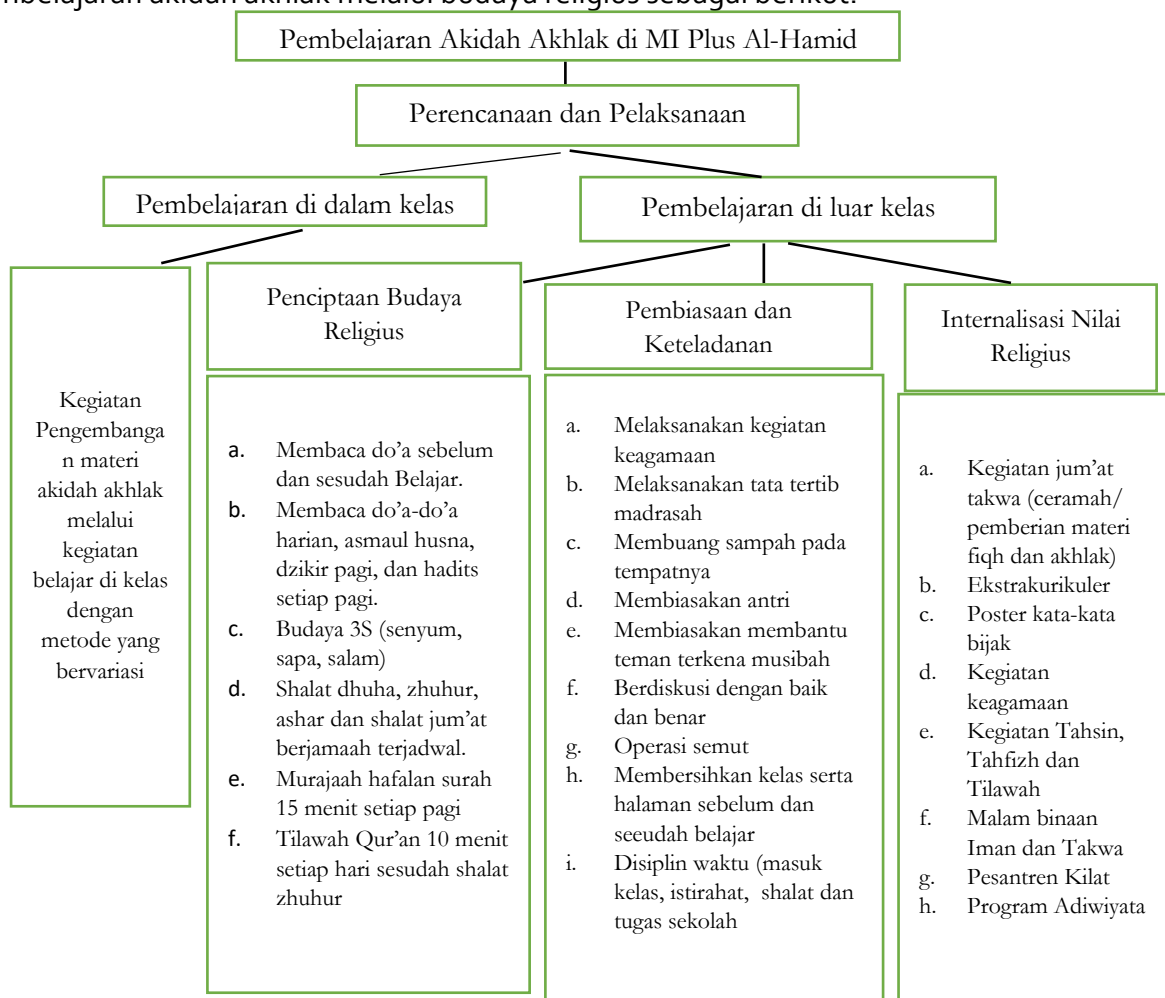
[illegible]mbelajaran akidah akhlak melalui budaya religius sebagai berikut:

Pembelajaran Akidah Akhlak di MI Plus Al-Hamid

Perencanaan dan Pelaksanaan

Pembelajaran di dalam kelas

Pembelajaran di luar kelas

Kegiatan Pengembangan materi akidah akhlak melalui kegiatan belajar di kelas dengan metode yang bervariasi

Penciptaan Budaya Religius

a. Membaca do'a sebelum dan sesudah Belajar.
b. Membaca do'a-do'a harian, asmaul husna, dzikir pagi, dan hadits setiap pagi.
c. Budaya 3S (senyum, sapa, salam)
d. Shalat dhuha, zhuhur, ashar dan shalat jum'at berjamaah terjadwal.
e. Murajaah hafalan surah 15 menit setiap pagi
f. Tilawah Qur'an 10 menit setiap hari sesudah shalat zhuhur

Pembiasaan dan Keteladanan

a. Melaksanakan kegiatan keagamaan
b. Melaksanakan tata tertib madrasah
c. Membuang sampah pada tempatnya
d. Membiasakan antri
e. Membiasakan membantu teman terkena musibah
f. Berdiskusi dengan baik dan benar
g. Operasi semut
h. Membersihkan kelas serta halaman sebelum dan seeudah belajar
i. Disiplin waktu (masuk kelas, istirahat, shalat dan tugas sekolah

Internalisasi Nilai Religius

a. Kegiatan jum'at takwa (ceramah/ pemberian materi fiqh dan akhlak)
b. Ekstrakurikuler
c. Poster kata-kata bijak
d. Kegiatan keagamaan
e. Kegiatan Tahsin, Tahfizh dan Tilawah
f. Malam binaan Iman dan Takwa
g. Pesantren Kilat
h. Program Adiwiyata